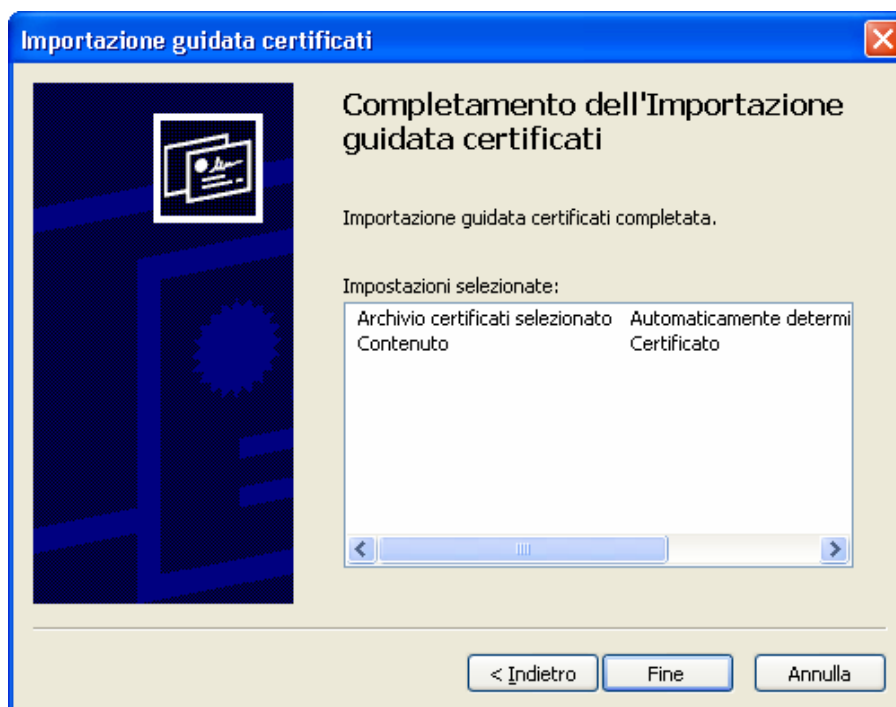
Importazione guidata certificati

Completamento dell'Importazione guidata certificati

Importazione guidata certificati completata.

Impostazioni selezionate:

| | |
|---|---|
| Archivio certificati selezionato | Automaticamente determi |
| Contenuto | Certificato |

< Indietro | Fine | Annulla